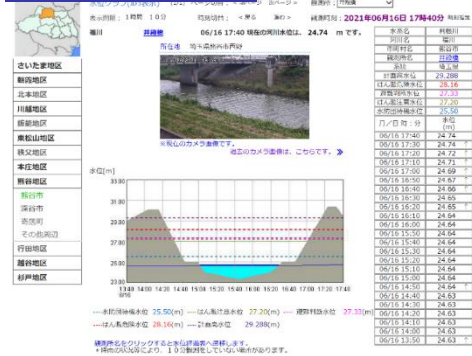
水位グラフ(断面表示)

表示間隔：1時間 10分　　時間送り：＜戻る　進む＞　　観測時刻：2021年06月16日 17時40分

福川　　井殿橋　　06/16 17:40 現在の河川水位は、24.74 m です。

所在地　埼玉県熊谷市西別府

※現在のカメラ画像です。

過去のカメラ画像は、こちらです。

さいたま地区
朝霞地区
北本地区
川越地区
飯能地区
東松山地区
秩父地区
本庄地区
熊谷地区
熊谷市
深谷市
寄居町
その他周辺
行田地区
越谷地区
杉戸地区

水位[m]

30.00
29.00
28.00
27.00
26.00
25.00
24.00

| 水系名 | 利根川 |
|---|---|
| 河川名 | 福川 |
| 市町村名 | 熊谷市 |
| 観測所名 | 井殿橋 |
| 水防 | 埼玉県 |
| 計画高水位 | 29.288 |
| はん濫危険水位 | 28.16 |
| 避難判断水位 | 27.33 |
| はん濫注意水位 | 27.20 |
| 水防団待機水位 | 25.50 |
| 月/日 時：分 | 水位(m) |
| 06/16 17:40 | 24.74 |
| 06/16 17:30 | 24.74 |
| 06/16 17:20 | 24.72 |
| 06/16 17:10 | 24.71 |
| 06/16 17:00 | 24.69 |
| 06/16 16:50 | 24.67 |
| 06/16 16:40 | 24.66 |
| 06/16 16:30 | 24.65 |
| 06/16 16:20 | 24.65 |
| 06/16 16:10 | 24.64 |
| 06/16 16:00 | 24.64 |
| 06/16 15:50 | 24.64 |
| 06/16 15:40 | 24.64 |
| 06/16 15:30 | 24.64 |
| 06/16 15:20 | 24.64 |
| 06/16 15:10 | 24.64 |
| 06/16 15:00 | 24.64 |
| 06/16 14:50 | 24.64 |
| 06/16 14:40 | 24.63 |
| 06/16 14:30 | 24.63 |
| 06/16 14:20 | 24.63 |
| 06/16 14:10 | 24.63 |
| 06/16 14:00 | 24.63 |
| 06/16 13:50 | 24.63 |

水防団待機水位 25.50(m)　はん濫注意水位 27.20(m)　避難判断水位 27.33(m)
はん濫危険水位 28.16(m)　計画高水位 29.288(m)

観測所名をクリックすると水位詳細表へ移動します。